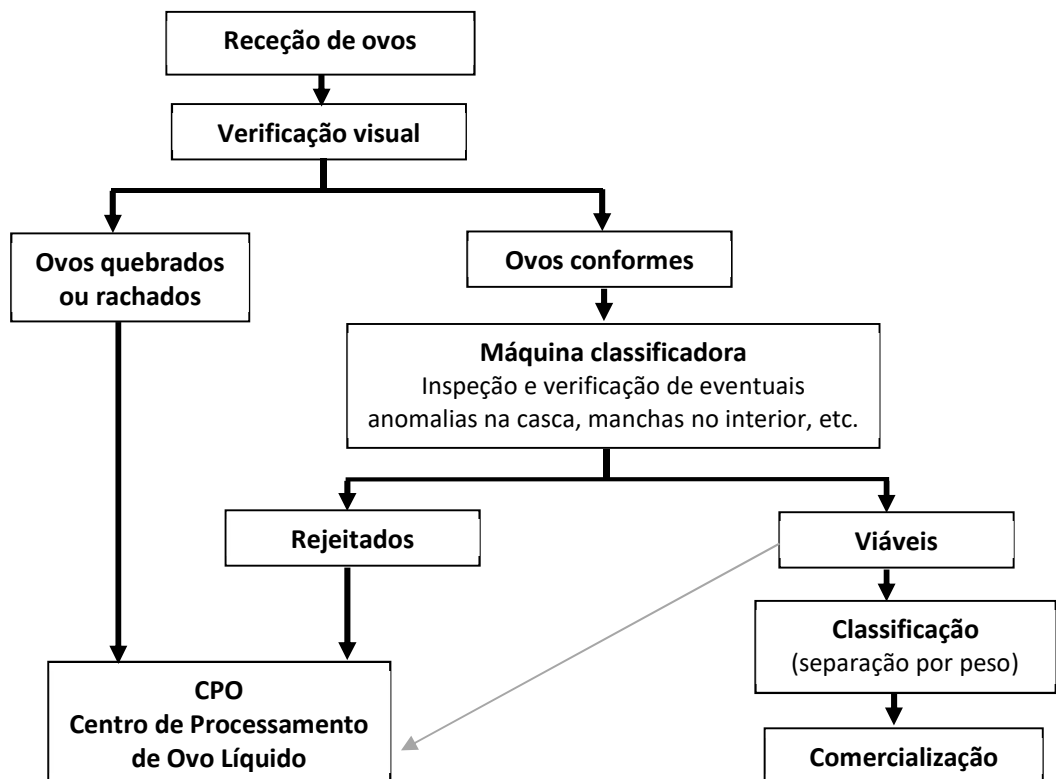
Receção de ovos

Verificação visual

Ovos quebrados ou rachados

Ovos conformes

Máquina classificadora
Inspeção e verificação de eventuais anomalias na casca, manchas no interior, etc.

Rejeitados

Viáveis

Classificação
(separação por peso)

CPO
Centro de Processamento de Ovo Líquido

Comercialização